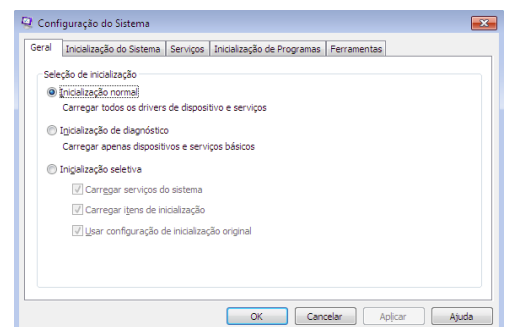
Configuração do Sistema

Geral | Inicialização do Sistema | Serviços | Inicialização de Programas | Ferramentas

Seleção de inicialização

Inicialização normal
Carregar todos os drivers de dispositivo e serviços

Inicialização de diagnóstico
Carregar apenas dispositivos e serviços básicos

Inicialização seletiva
Carregar serviços do sistema
Carregar itens de inicialização
Usar configuração de inicialização original

OK | Cancelar | Aplicar | Ajuda